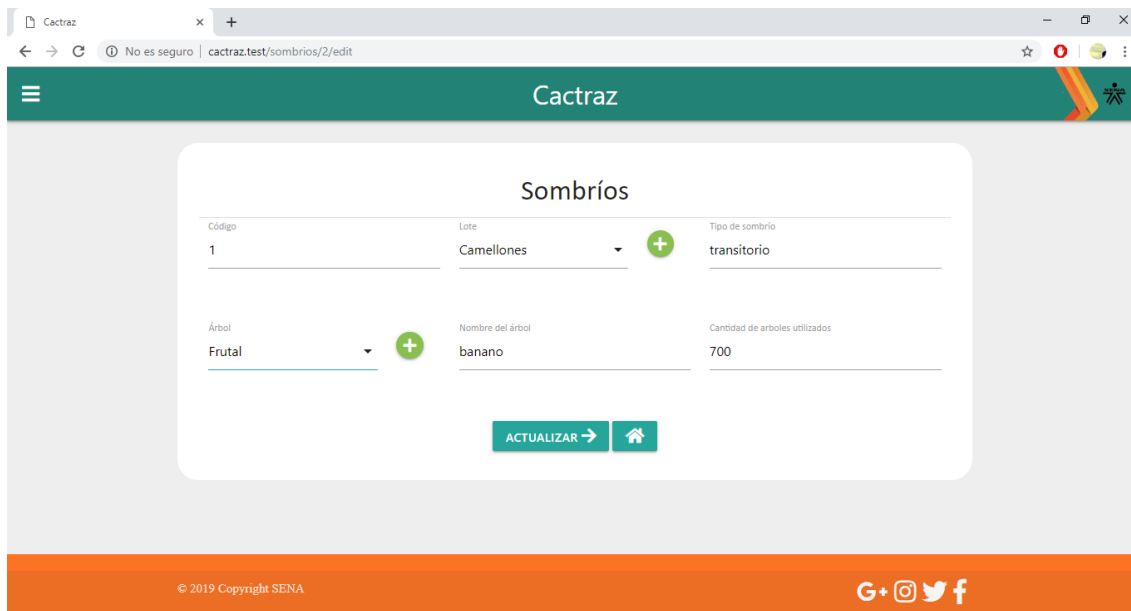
Cactraz

No es seguro | cactraz.test/sombrios/2/edit

Cactraz

Sombríos

Código
1

Lote
Camellones

Tipo de sombrío
transitorio

Árbol
Frutal

Nombre del árbol
banano

Cantidad de arboles utilizados
700

ACTUALIZAR

© 2019 Copyright SENA

G+